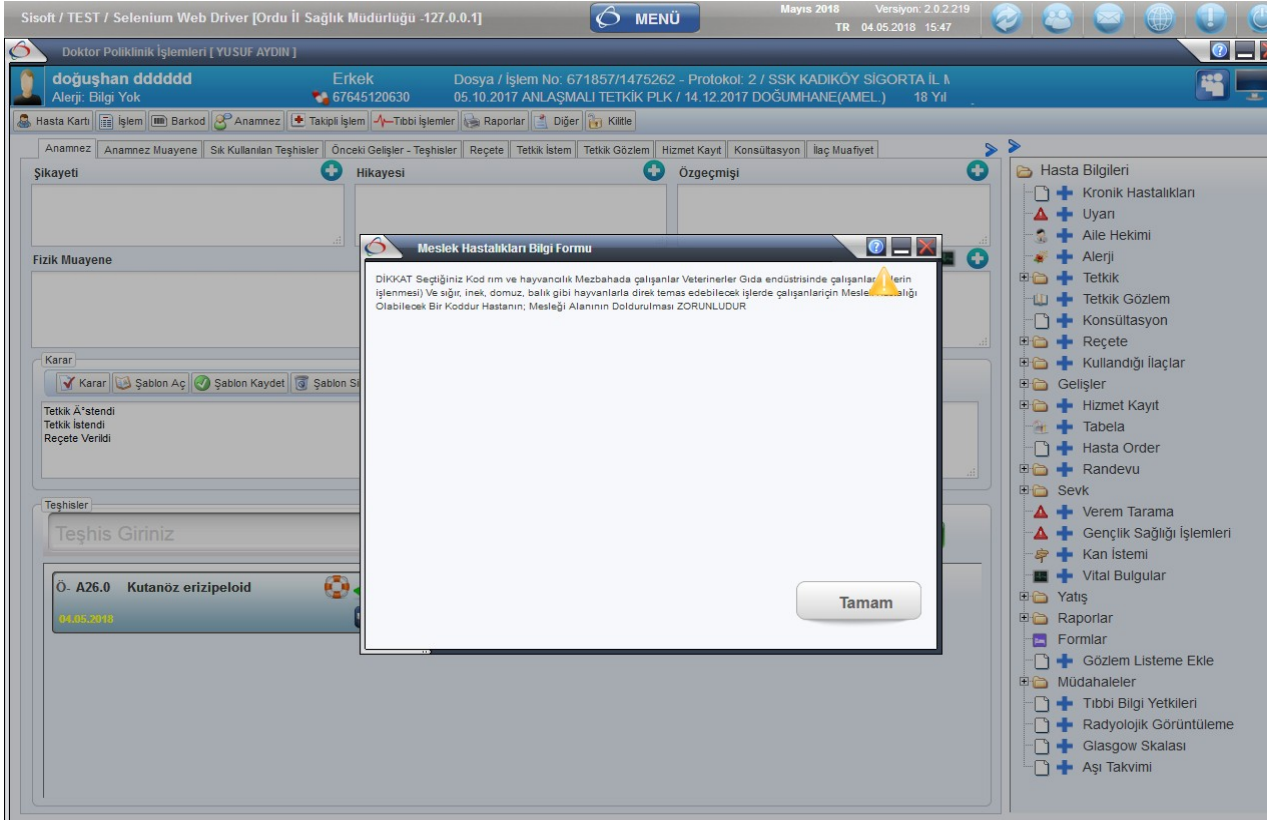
Sisoft / TEST / Selenium Web Driver [Ordu İl Sağlık Müdürlüğü -127.0.0.1]

MENÜ

Mayıs 2018 Versiyon: 2.0.2.219
TR 04.05.2018 15:47

Doktor Poliklinik İşlemleri [ YUSUF AYDIN ]

doğuşhan dddddd
Alerji: Bilgi Yok

Erkek
67645120630

Dosya / İşlem No: 671857/1475262 - Protokol: 2 / SSK KADIKÖY SİGORTA İL M
05.10.2017 ANLAŞMALI TETKİK PLK / 14.12.2017 DOĞUMHANE(AMEL.) 18 Yıl

Hasta Kartı | İşlem | Barkod | Anamnez | Takipli İşlem | Tıbbi İşlemler | Raporlar | Diğer | Kilitle

Anamnez | Anamnez Muayene | Sık Kullanılan Teşhisler | Önceki Gelişler - Teşhisler | Reçete | Tetkik İstem | Tetkik Gözlem | Hizmet Kayıt | Konsültasyon | İlaç Muafiyet

Şikayeti

Hikayesi

Özgeçmişi

Fizik Muayene

Karar

Karar | Şablon Aç | Şablon Kaydet | Şablon Si

Tetkik Ä°stendi
Tetkik İstendi
Reçete Verildi

Teşhisler

Teşhis Giriniz

Ö- A26.0 Kutanöz erizipeloid
04.05.2018

Meslek Hastalıkları Bilgi Formu

DİKKAT Seçtiğiniz Kod rım ve hayvancılık Mezbahada çalışanlar Veterinerler Gıda endüstrisinde çalışanlar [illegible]lerin işlenmesi) Ve sığır, inek, domuz, balık gibi hayvanlarla direk temas edebilecek işlerde çalışanlarigin Mesle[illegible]alığı Olabilecek Bir Koddur Hastanın; Mesleği Alanının Doldurulması ZORUNLUDUR

Tamam

Hasta Bilgileri
Kronik Hastalıkları
Uyarı
Aile Hekimi
Alerji
Tetkik
Tetkik Gözlem
Konsültasyon
Reçete
Kullandığı İlaçlar
Gelişler
Hizmet Kayıt
Tabela
Hasta Order
Randevu
Sevk
Verem Tarama
Gençlik Sağlığı İşlemleri
Kan İstemi
Vital Bulgular
Yatış
Raporlar
Formlar
Gözlem Listeme Ekle
Müdahaleler
Tıbbi Bilgi Yetkileri
Radyolojik Görüntüleme
Glasgow Skalası
Aşı Takvimi